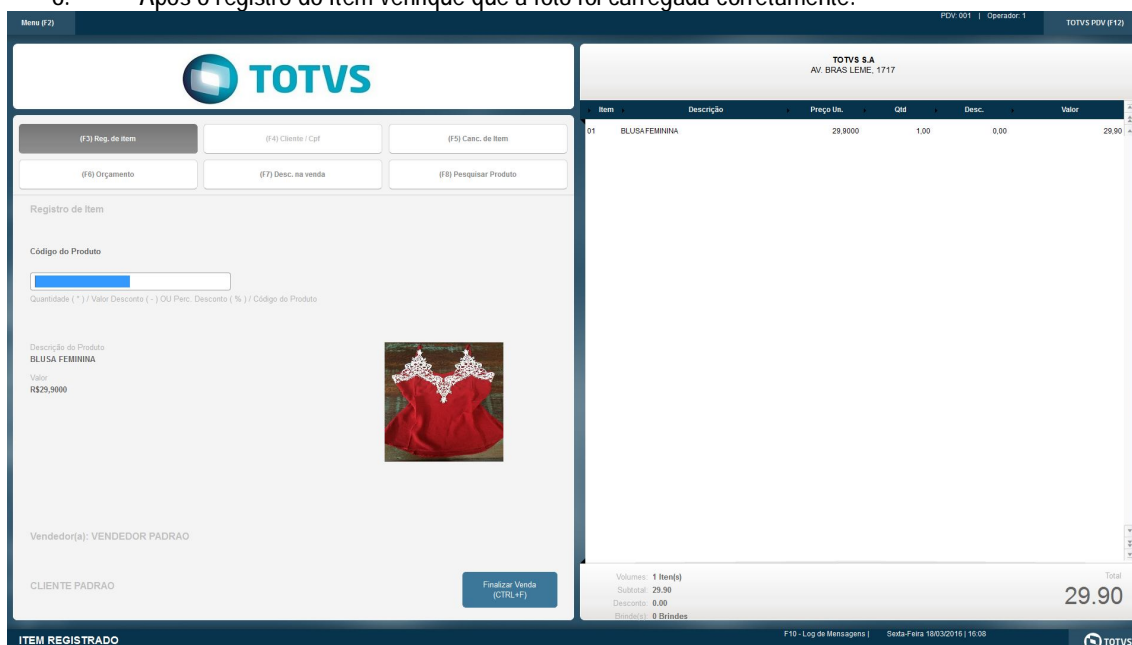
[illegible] Após o registro do item verifique que a foto foi carregada corretamente.

Menu (F2)

PDV: 001 | Operador: 1

TOTVS PDV (F12)

TOTVS

TOTVS S.A
AV. BRAS LEME, 1717

| Item | Descrição | Preço Un. | Qtd | Desc. | Valor |
|---|---|---|---|---|---|
| 01 | BLUSA FEMININA | 29,9000 | 1,00 | 0,00 | 29,90 |

(F3) Reg. de item

(F4) Cliente / Cpf

(F5) Canc. de Item

(F6) Orçamento

(F7) Desc. na venda

(F8) Pesquisar Produto

Registro de Item

Código do Produto

Quantidade ( * ) / Valor Desconto ( - ) OU Perc. Desconto ( % ) / Código do Produto

Descrição do Produto
BLUSA FEMININA

Valor
R$29,9000

Vendedor(a): VENDEDOR PADRAO

CLIENTE PADRAO

Finalizar Venda
(CTRL+F)

Volumes: 1 Iten(s)
Subtotal: 29.90
Desconto: 0.00
Brinde(s): 0 Brindes

Total
29.90

ITEM REGISTRADO

F10 - Log de Mensagens | Sexta-Feira 18/03/2016 | 16:08

TOTVS